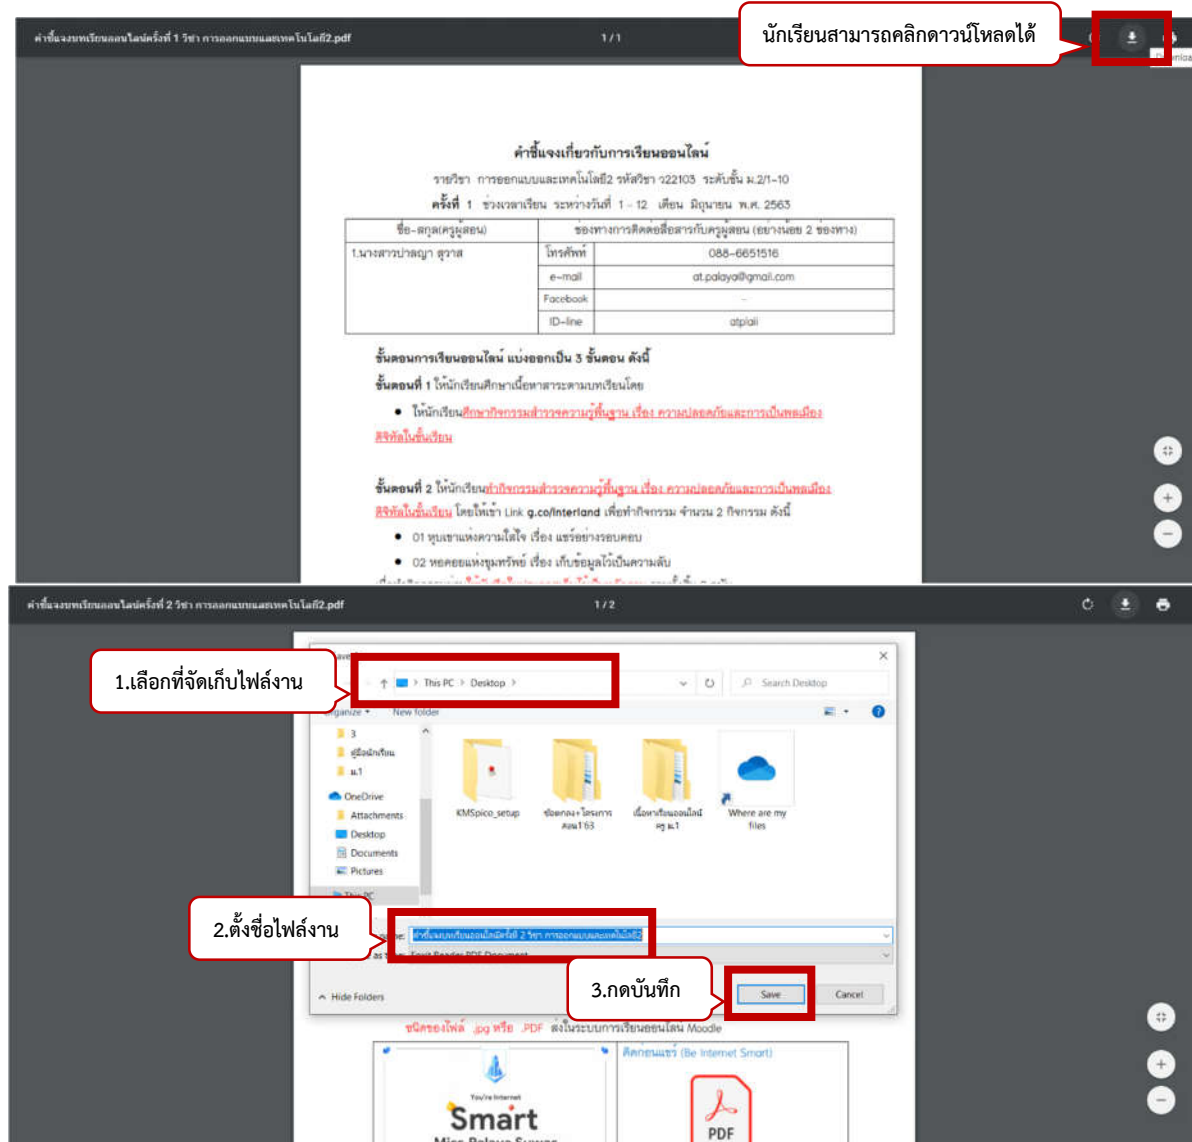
คำชี้แจงบทเรียนออนไลน์ครั้งที่ 1 วิชา การออกแบบและเทคโนโลยี2.pdf 1 / 1

นักเรียนสามารถคลิกดาวน์โหลดได้

คำชี้แจงเกี่ยวกับการเรียนออนไลน์

รายวิชา การออกแบบและเทคโนโลยี2 รหัสวิชา ว22103 ระดับชั้น ม.2/1-10

ครั้งที่ 1 ช่วงเวลาเรียน ระหว่างวันที่ 1 - 12 เดือน มิถุนายน พ.ศ. 2563

| ชื่อ-สกุล(ครูผู้สอน) | ช่องทางการติดต่อสื่อสารกับครูผู้สอน (อย่างน้อย 2 ช่องทาง) | |
|---|---|---|
| 1.นางสาวปาลญา สุวาส | โทรศัพท์ | 088-6651516 |
| | e-mail | at.palaya@gmail.com |
| | Facebook | - |
| | ID-line | atplai |

ขั้นตอนการเรียนออนไลน์ แบ่งออกเป็น 3 ขั้นตอน ดังนี้

ขั้นตอนที่ 1 ให้นักเรียนศึกษาเนื้อหาสาระตามบทเรียนโดย

• ให้นักเรียนศึกษากิจกรรมสำรวจความรู้พื้นฐาน เรื่อง ความปลอดภัยและการเป็นพลเมืองดิจิทัลในชั้นเรียน

ขั้นตอนที่ 2 ให้นักเรียนทำกิจกรรมสำรวจความรู้พื้นฐาน เรื่อง ความปลอดภัยและการเป็นพลเมืองดิจิทัลในชั้นเรียน โดยไปเข้า Link g.co/interland เพื่อทำกิจกรรม จำนวน 2 กิจกรรม ดังนี้

• 01 หุบเขาแห่งความใส่ใจ เรื่อง แชร์อย่างรอบคอบ

• 02 หอคอยแห่งขุมทรัพย์ เรื่อง เก็บข้อมูลไว้เป็นความลับ

คำชี้แจงบทเรียนออนไลน์ครั้งที่ 2 วิชา การออกแบบและเทคโนโลยี2.pdf 1 / 2

1.เลือกที่จัดเก็บไฟล์งาน

This PC > Desktop > Search Desktop

Organize ▾ New folder

3
คู่มือนักเรียน
ม.1
OneDrive
Attachments
Desktop
Documents
Pictures
This PC

KMSpico_setup
ข้อตกลง+โครงการสอน1'63
เนื้อหาเรียนออนไลน์ ครู ม.1
Where are my files

2.ตั้งชื่อไฟล์งาน

name: คำชี้แจงบทเรียนออนไลน์ครั้งที่ 2 วิชา การออกแบบและเทคโนโลยี2

as type: Foxit Reader PDF Document

3.กดบันทึก

Hide Folders Save Cancel

ชนิดของไฟล์ .jpg หรือ .PDF ส่งในระบบการเรียนออนไลน์ Moodle

ติดกอนแชร์ (Be Internet Smart)

You're Internet Smart

Miss Palaya Suwas

PDF